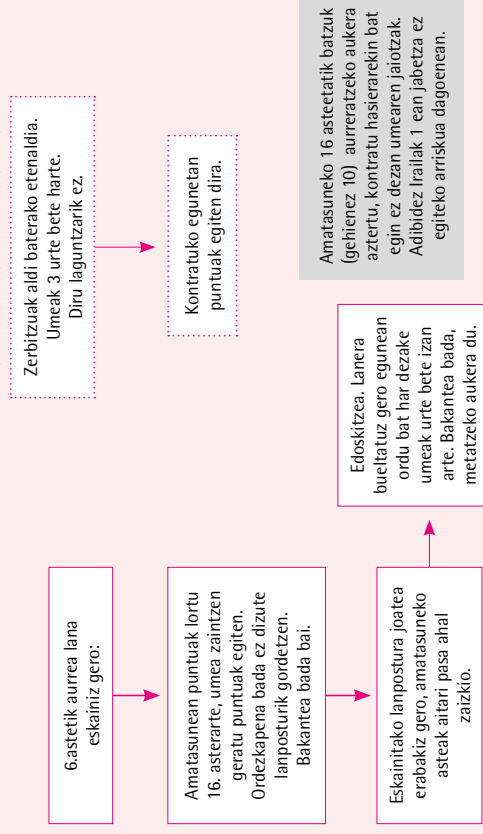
Amatasuneko 16 astetatik batzuk (gehienez 10) aurreratzeko aukera aztertu, kontratu hasierarekin bat egin ez dezan umearen jaiotzak. Adibidez Irallak 1 ean jabetza ez egiteko arriskua dagoenean.

Zerbitzuak aldi baterako etenaldia. Umeak 3 urte bete harte. Diru laguntzarik ez.

Kontratuko egunetan puntuak egiten dira.

6.astetik aurrea lana eskainiz gero:

Amatasunean puntuak lortu 16. astearte, umea zaintzen geratu puntuak egiten. Ordezkapena bada ez dizute lanposturik gordetzen. Bakantea bada bai.

Eskaintako lanpostura joatea erabakiz gero, amatasuneko asteak aitari pasa ahal zaizkio.

Edoskitzea. Lanera bueltatuz gero egunean ordu bat har dezake umeak urte bete izan arte. Bakantea bada, metatzeko aukera du.